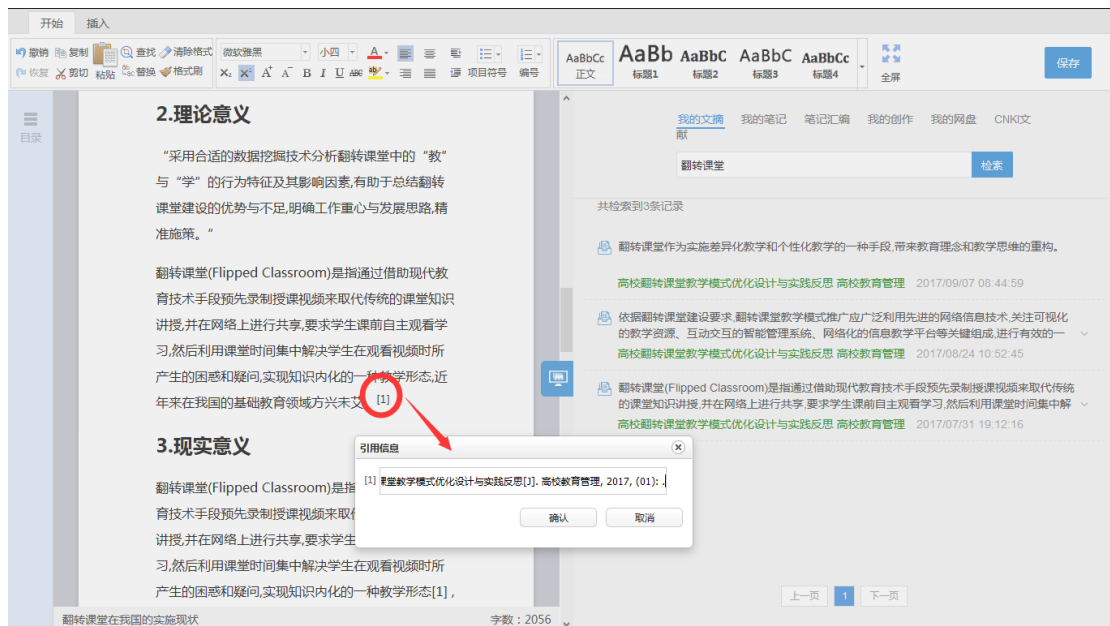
开始 插入

撤销 复制 粘贴 查找 清除格式 恢复 剪切 替换 格式刷 微软雅黑 小四 项目符号 编号 AaBbCc 正文 AaBb 标题1 AaBbC 标题2 AaBbC 标题3 AaBbCc 标题4 全屏 保存

目录

2.理论意义

“采用合适的数据挖掘技术分析翻转课堂中的“教”与“学”的行为特征及其影响因素,有助于总结翻转课堂建设的优势与不足,明确工作重心与发展思路,精准施策。”

翻转课堂(Flipped Classroom)是指通过借助现代教育技术手段预先录制授课视频来取代传统的课堂知识讲授,并在网络上进行共享,要求学生课前自主观看学习,然后利用课堂时间集中解决学生在观看视频时所产生的困惑和疑问,实现知识内化的一种教学形态,近年来在我国的基础教育领域方兴未艾 [1]

3.现实意义

翻转课堂(Flipped Classroom)是指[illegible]育技术手段预先录制授课视频来取代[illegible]讲授,并在网络上进行共享,要求学生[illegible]习,然后利用课堂时间集中解决学生在观看视频时所产生的困惑和疑问,实现知识内化的一种教学形态[1],

引用信息
[1] 课堂教学模式优化设计与实践反思[J]. 高校教育管理, 2017, (01): .
确认 取消

翻转课堂在我国的实施现状 字数：2056

我的文摘 我的笔记 笔记汇编 我的创作 我的网盘 CNKI文献

翻转课堂 检索

共检索到3条记录

翻转课堂作为实施差异化教学和个性化教学的一种手段,带来教育理念和教学思维的重构。
高校翻转课堂教学模式优化设计与实践反思 高校教育管理 2017/09/07 08:44:59

依据翻转课堂建设要求,翻转课堂教学模式推广应广泛利用先进的网络信息技术,关注可视化的教学资源、互动交互的智能管理系统、网络化的信息教学平台等关键组成,进行有效的一
高校翻转课堂教学模式优化设计与实践反思 高校教育管理 2017/08/24 10:52:45

翻转课堂(Flipped Classroom)是指通过借助现代教育技术手段预先录制授课视频来取代传统的课堂知识讲授,并在网络上进行共享,要求学生课前自主观看学习,然后利用课堂时间集中解
高校翻转课堂教学模式优化设计与实践反思 高校教育管理 2017/07/31 19:12:16

上一页 1 下一页